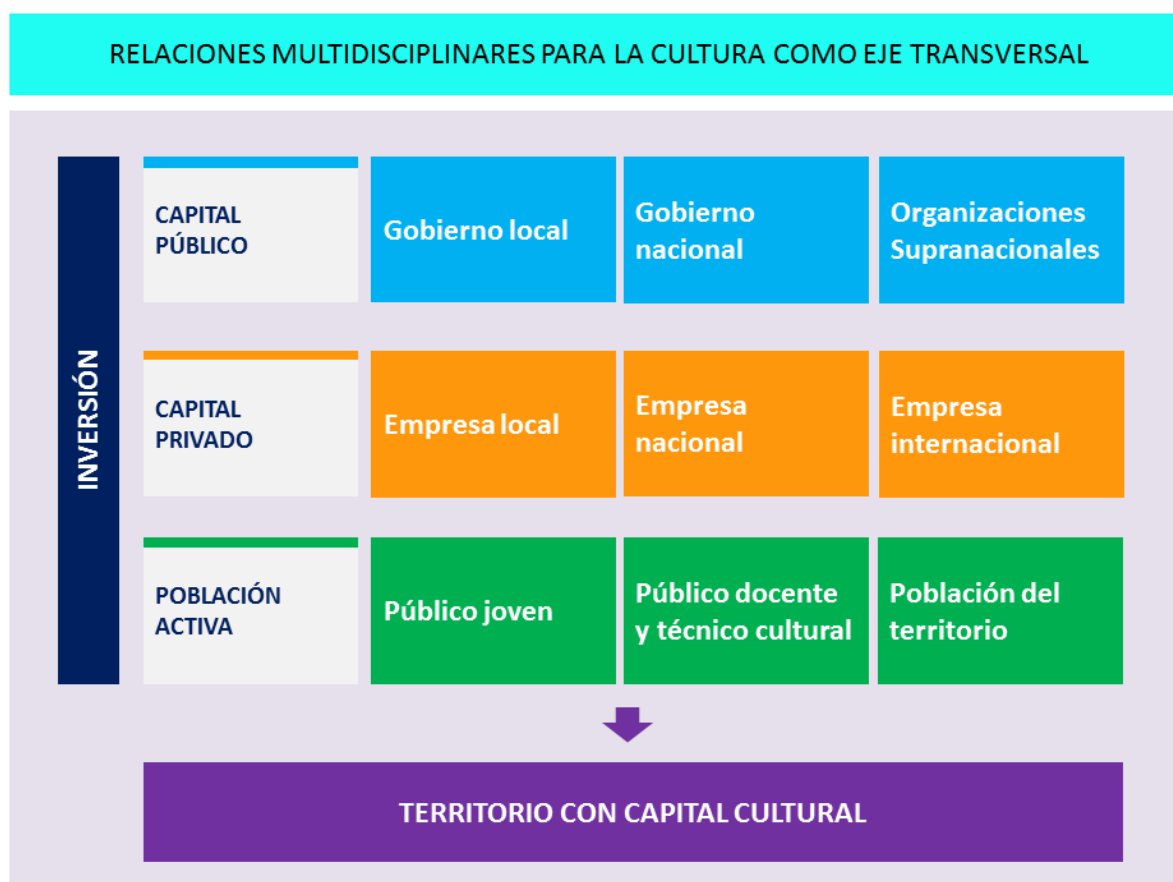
RELACIONES MULTIDISCIPLINARES PARA LA CULTURA COMO EJE TRANSVERSAL

INVERSIÓN

| CAPITAL PÚBLICO | Gobierno local | Gobierno nacional | Organizaciones Supranacionales |
|---|---|---|---|
| CAPITAL PRIVADO | Empresa local | Empresa nacional | Empresa internacional |
| POBLACIÓN ACTIVA | Público joven | Público docente y técnico cultural | Población del territorio |

TERRITORIO CON CAPITAL CULTURAL